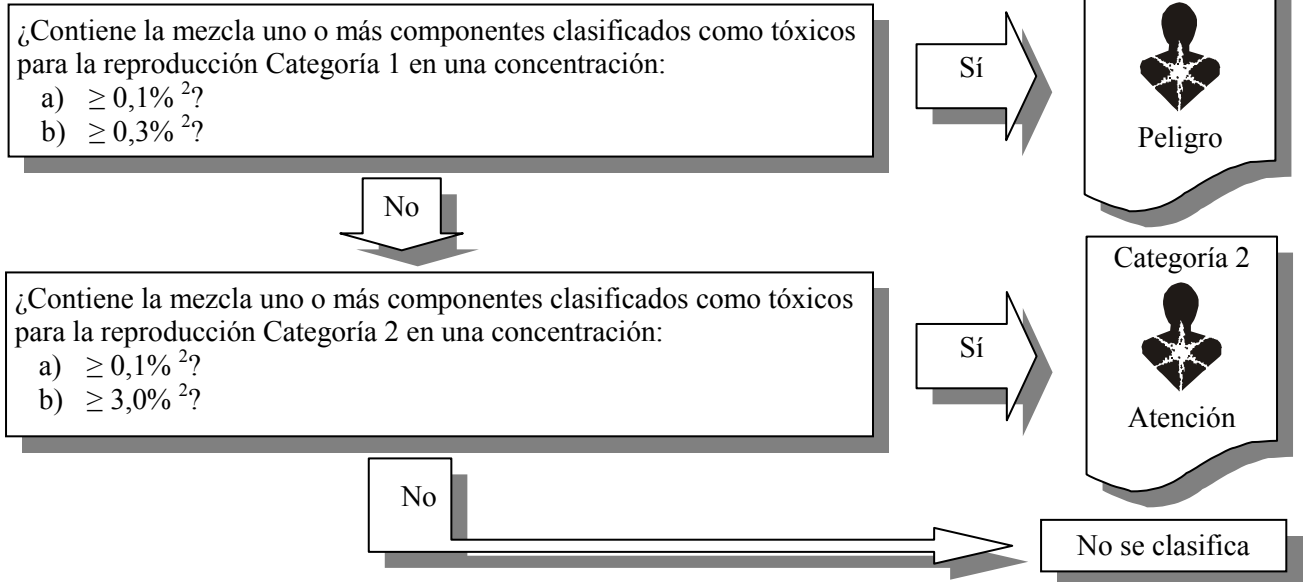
¿Contiene la mezcla uno o más componentes clasificados como tóxicos para la reproducción Categoría 1 en una concentración:
a) $\geq 0,1\%^{2}$?
b) $\geq 0,3\%^{2}$?

Sí

Peligro

No

Categoría 2

¿Contiene la mezcla uno o más componentes clasificados como tóxicos para la reproducción Categoría 2 en una concentración:
a) $\geq 0,1\%^{2}$?
b) $\geq 3,0\%^{2}$?

Sí

Atención

No

No se clasifica